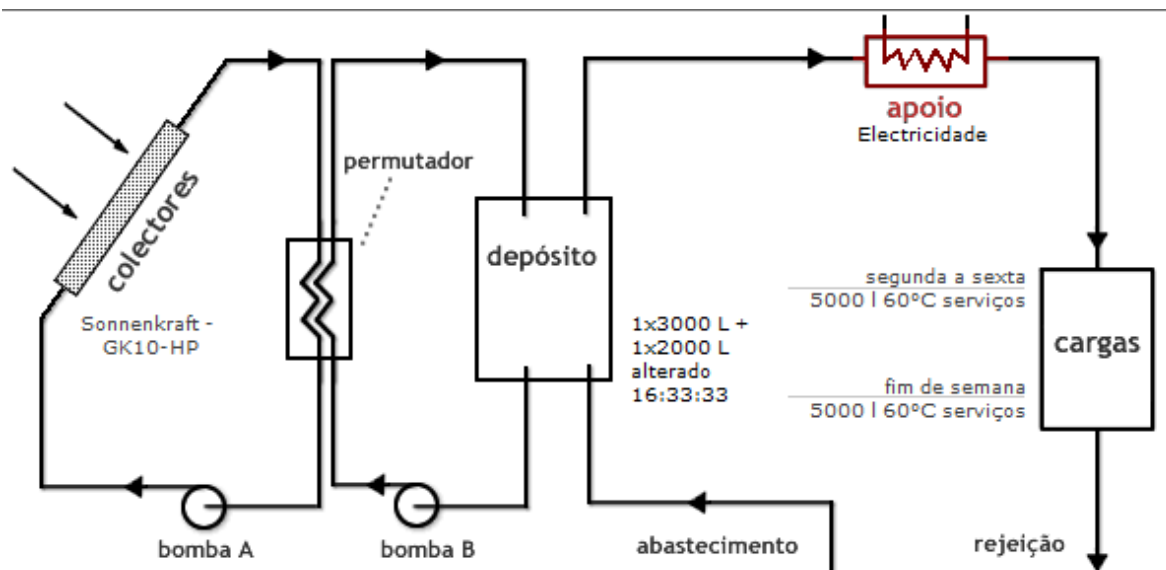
apoio
Electricidade

permutador

colectores

Sonnenkraft - GK10-HP

depósito

1x3000 L +
1x2000 L
alterado
16:33:33

segunda a sexta
5000 l 60ºC serviços

cargas

fim de semana
5000 l 60ºC serviços

bomba A

bomba B

abastecimento

rejeição